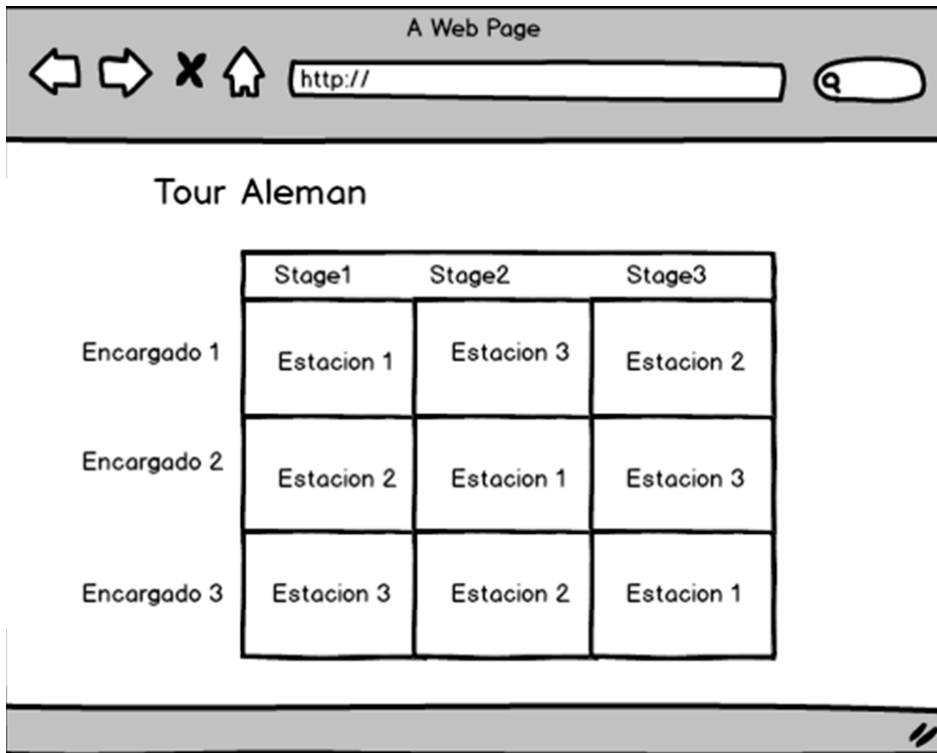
A Web Page

http://

Tour Aleman

| | Stage1 | Stage2 | Stage3 |
|---|---|---|---|
| Encargado 1 | Estacion 1 | Estacion 3 | Estacion 2 |
| Encargado 2 | Estacion 2 | Estacion 1 | Estacion 3 |
| Encargado 3 | Estacion 3 | Estacion 2 | Estacion 1 |